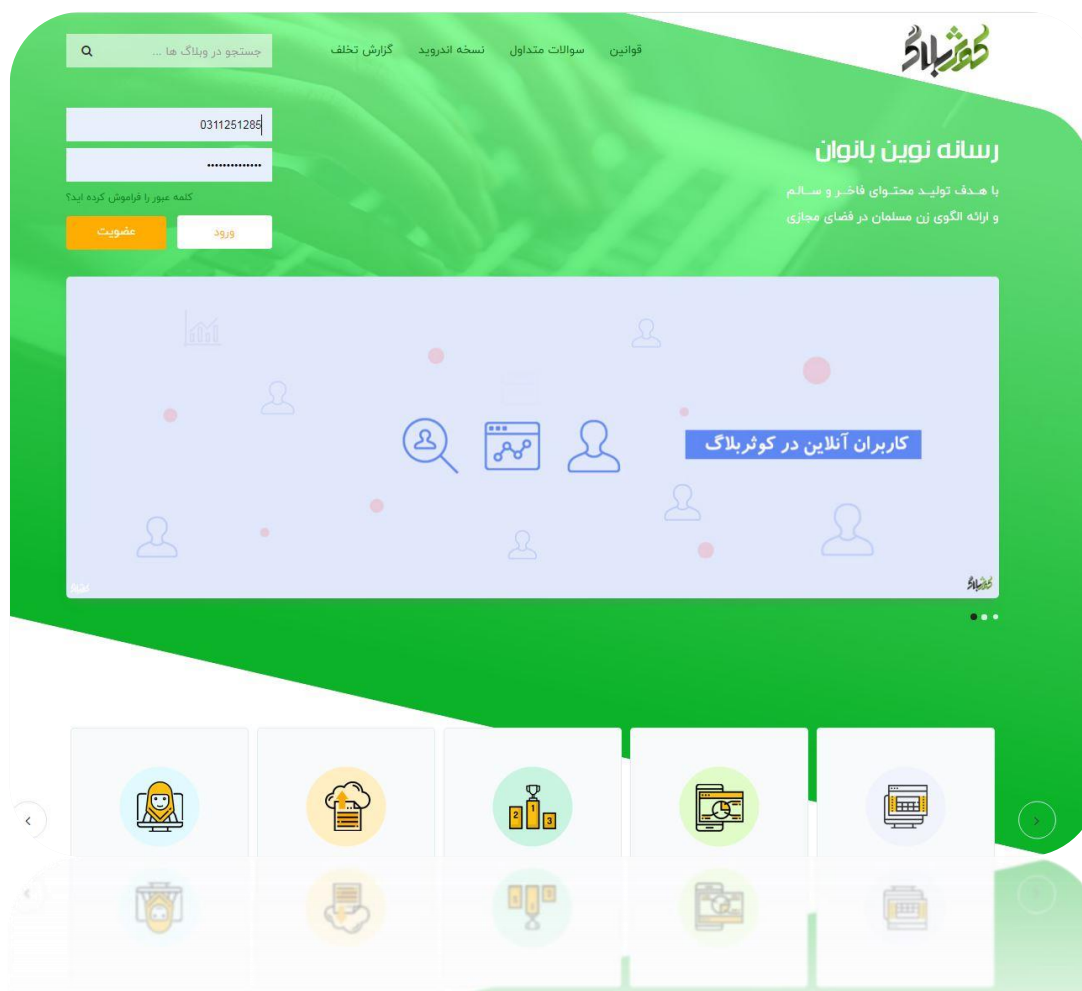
کوثربلاگ

قوانین سوالات متداول نسخه اندروید گزارش تخلف

جستجو در وبلاگ ها ...

0311251285

..............

کلمه عبور را فراموش کرده اید؟

ورود عضویت

رسانه نوین بانوان

با هدف تولید محتوای فاخر و سالم و ارائه الگوی زن مسلمان در فضای مجازی

کاربران آنلاین در کوثربلاگ

کوثربلاگ